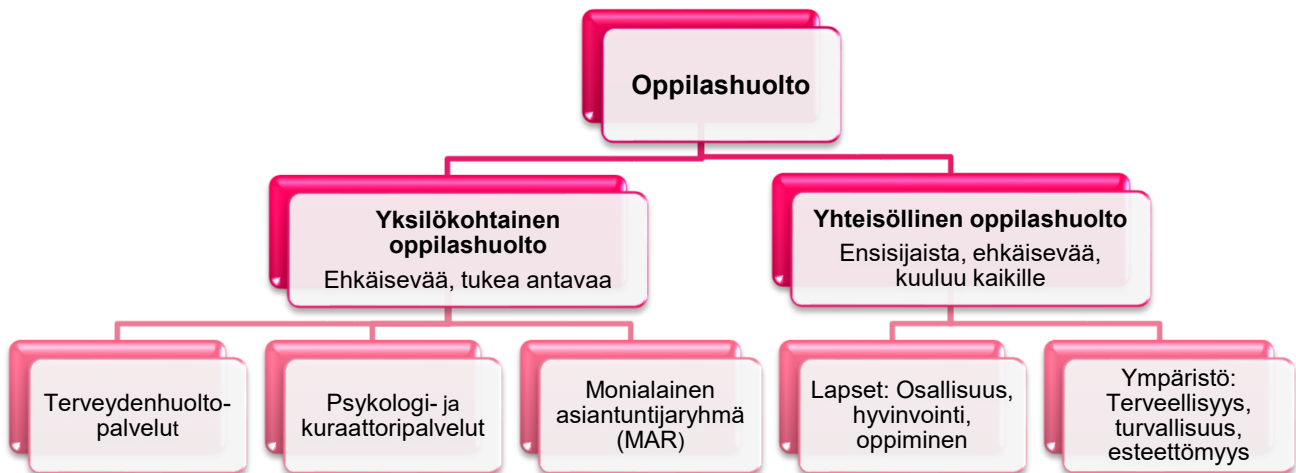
Oppilashuolto

Yksilökohtainen oppilashuolto
Ehkäisevää, tukea antavaa

Yhteisöllinen oppilashuolto
Ensisijaista, ehkäisevää, kuuluu kaikille

Terveydenhuoltopalvelut

Psykologi- ja kuraattoripalvelut

Monialainen asiantuntijaryhmä (MAR)

Lapset: Osallisuus, hyvinvointi, oppiminen

Ympäristö: Terveellisyys, turvallisuus, esteettömyys